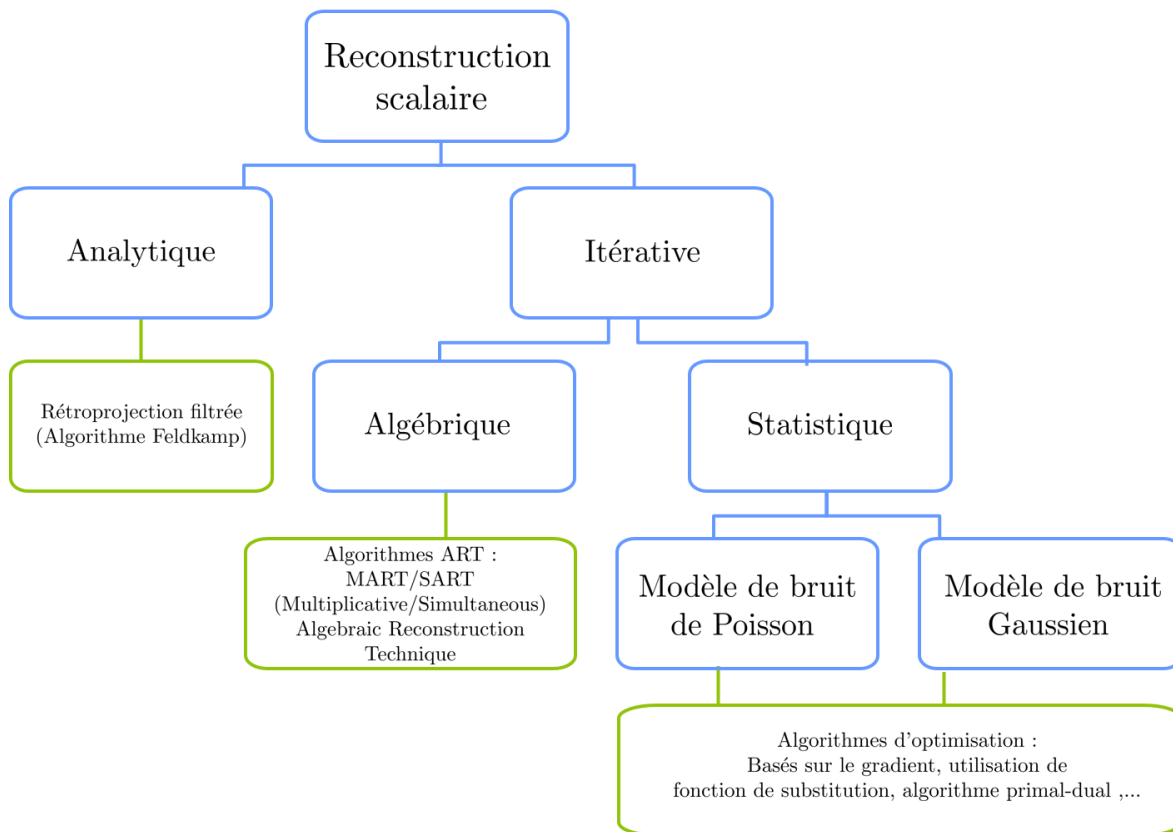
Reconstruction scalaire

Analytique

Itérative

Rétroprojection filtrée
(Algorithme Feldkamp)

Algébrique

Statistique

Algorithmes ART :
MART/SART
(Multiplicative/Simultaneous)
Algebraic Reconstruction
Technique

Modèle de bruit de Poisson

Modèle de bruit Gaussien

Algorithmes d'optimisation :
Basés sur le gradient, utilisation de
fonction de substitution, algorithme primal-dual ,...